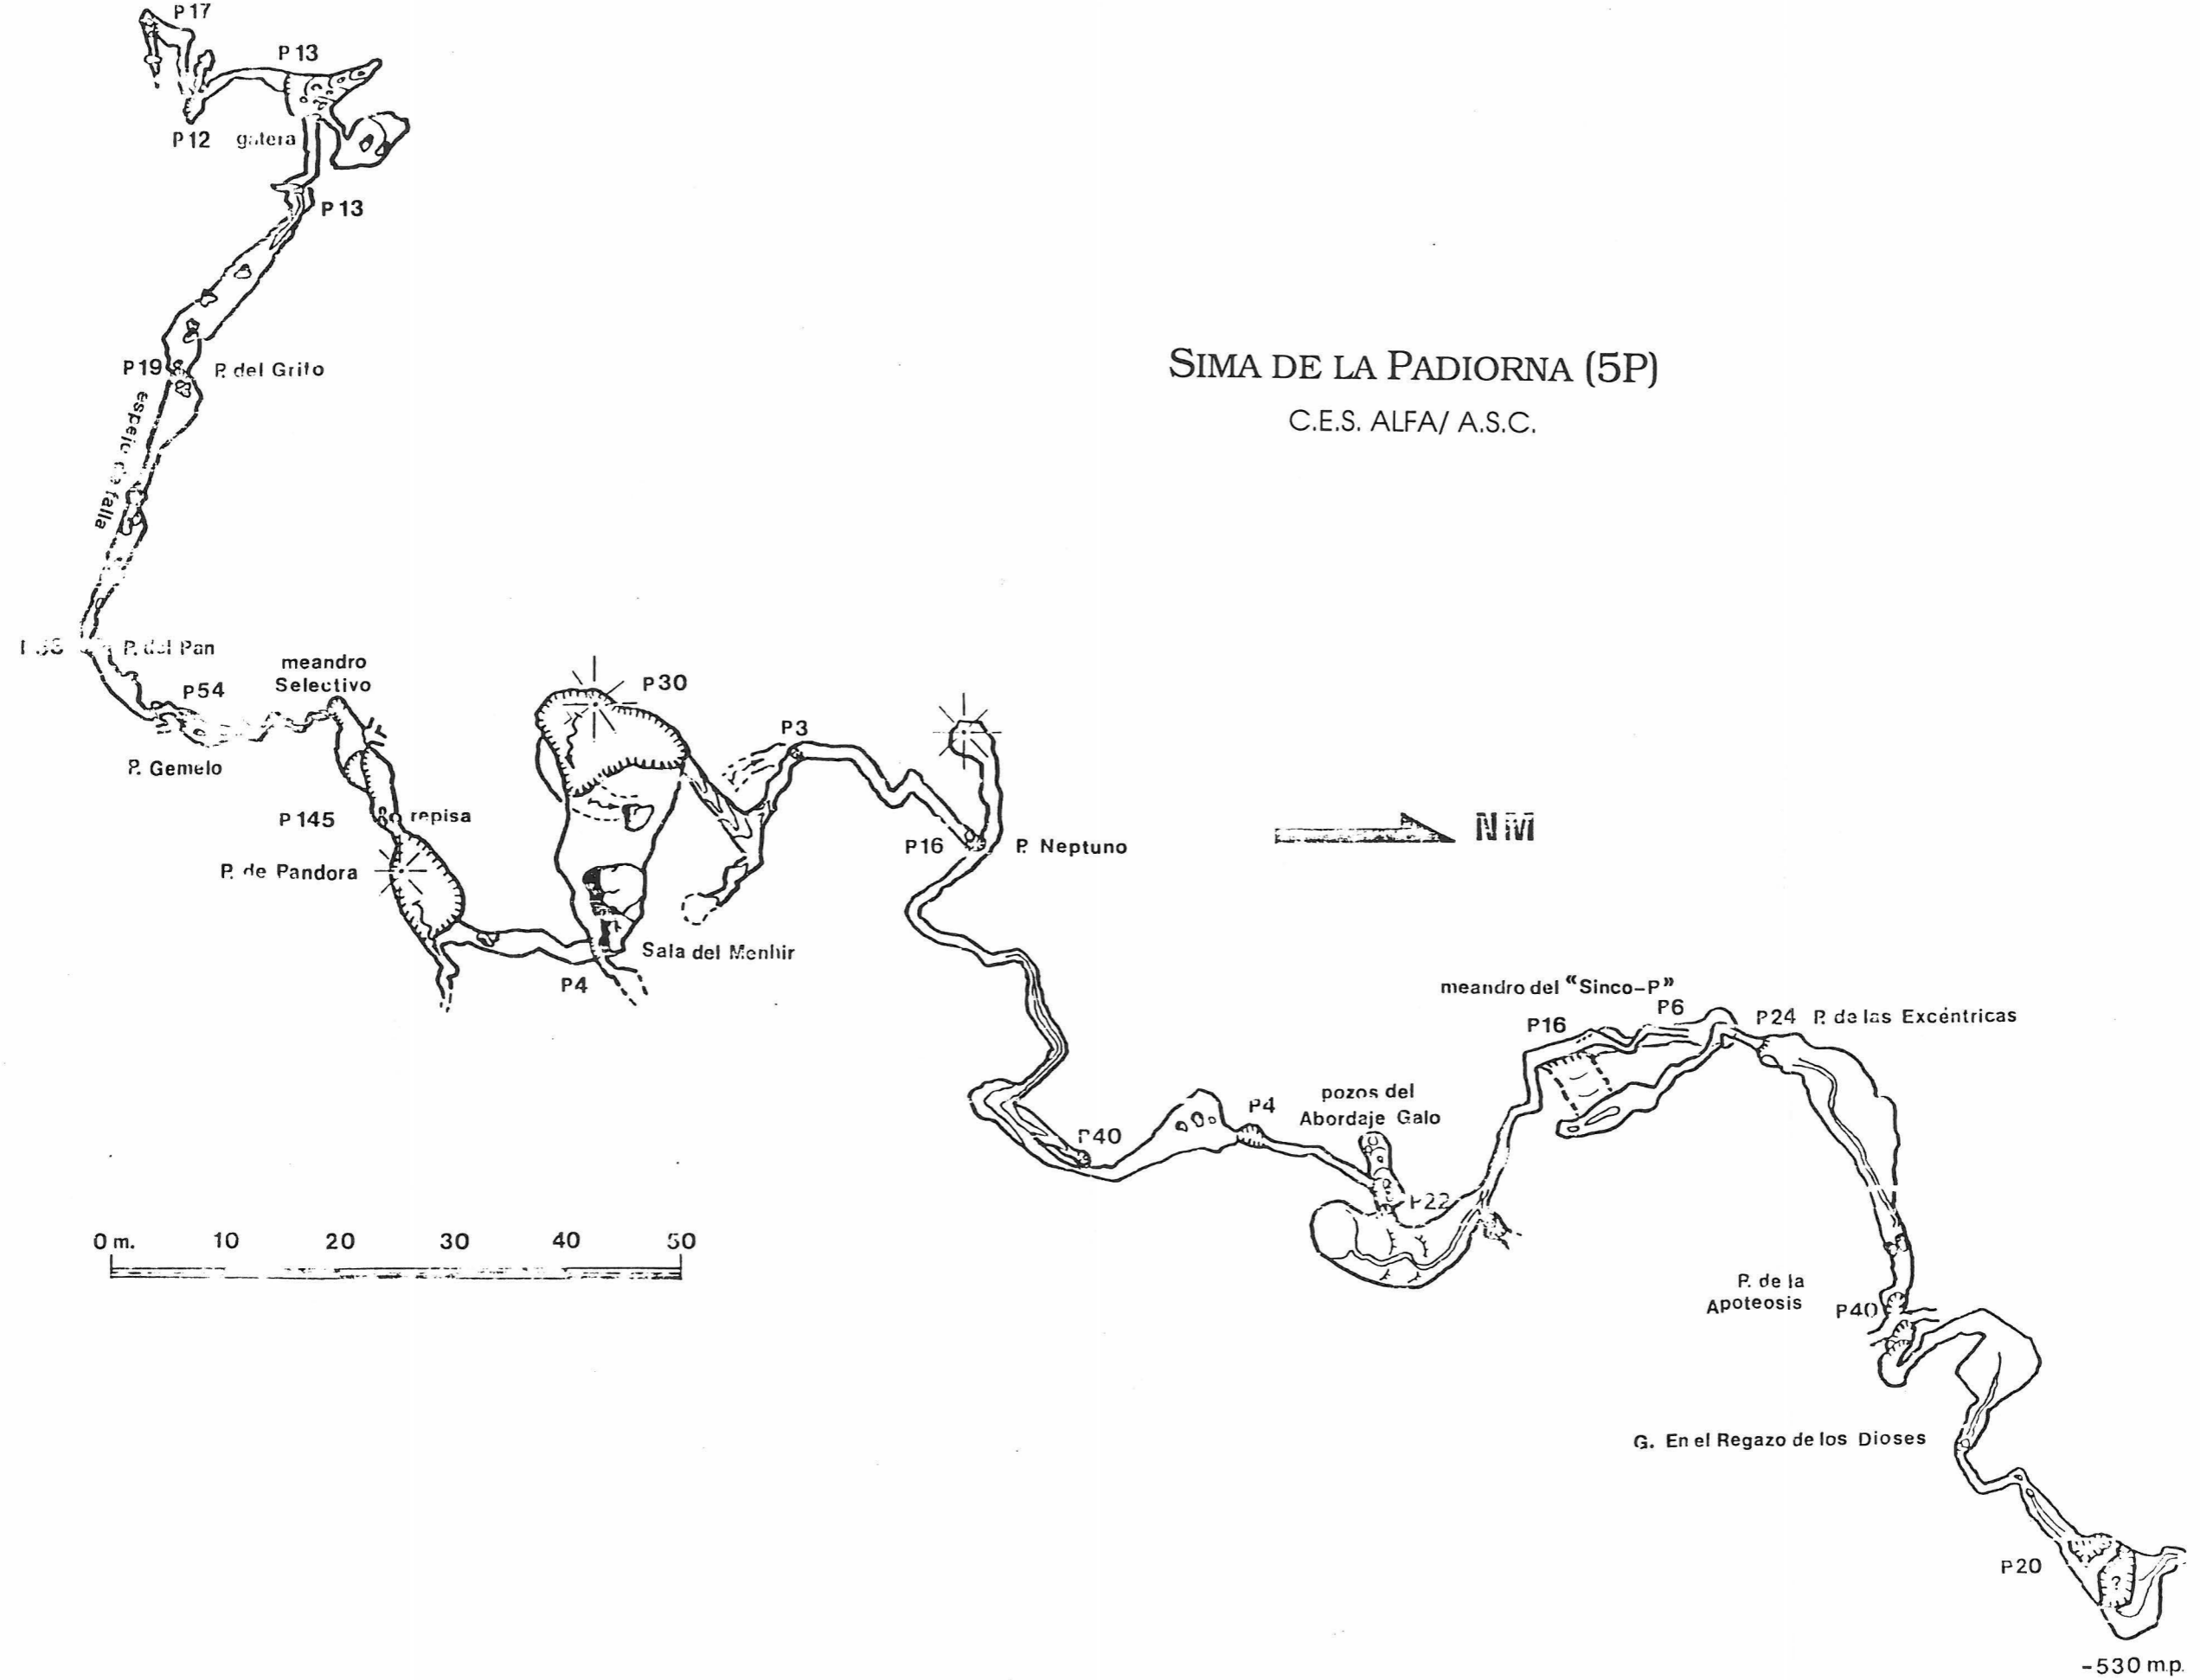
P 17
P 13
P 12 gatera
P 13
P 19 P. del Grito
espejo de falla
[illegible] P. del Pan
meandro Selectivo
P54
P. Gemelo
P 145 repisa
P. de Pandora
P30
Sala del Menhir
P4
P3
P16 P. Neptuno

SIMA DE LA PADIORNA (5P)
C.E.S. ALFA/ A.S.C.

NM

0 m. 10 20 30 40 50

P40
P4
pozos del Abordaje Galo
P22
meandro del "Sinco-P"
P16
P6
P24 P. de las Excéntricas
P. de la Apoteosis
P40
G. En el Regazo de los Dioses
P20
?
-530 m.p.